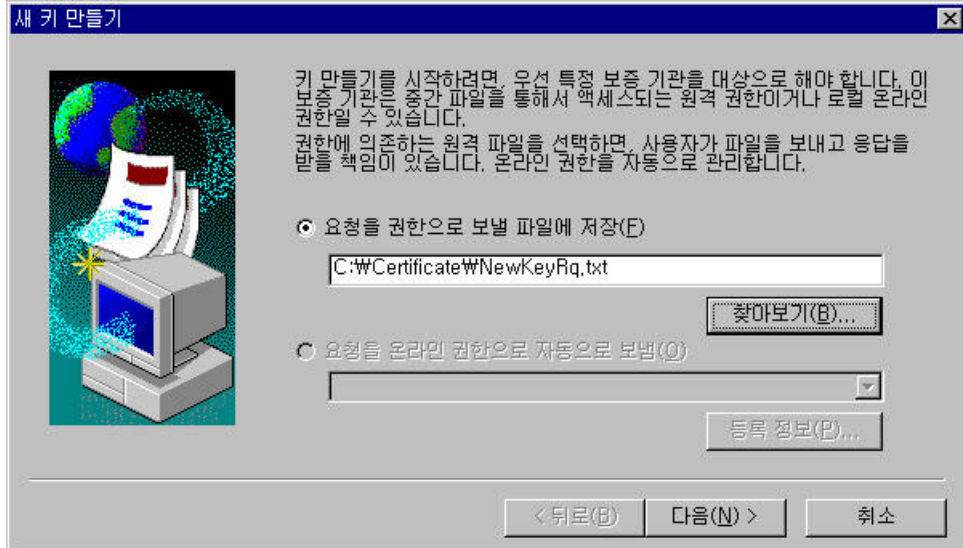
새 키 만들기

키 만들기를 시작하려면, 우선 특정 보증 기관을 대상으로 해야 합니다. 이 보증 기관은 중간 파일을 통해서 액세스되는 원격 권한이거나 로컬 온라인 권한일 수 있습니다.
권한에 의존하는 원격 파일을 선택하면, 사용자가 파일을 보내고 응답을 받을 책임이 있습니다. 온라인 권한을 자동으로 관리합니다.

요청을 권한으로 보낼 파일에 저장(F)

C:₩Certificate₩NewKeyRq.txt

찾아보기(B)...

요청을 온라인 권한으로 자동으로 보냄(O)

등록 정보(P)...

< 뒤로(B) 다음(N) > 취소